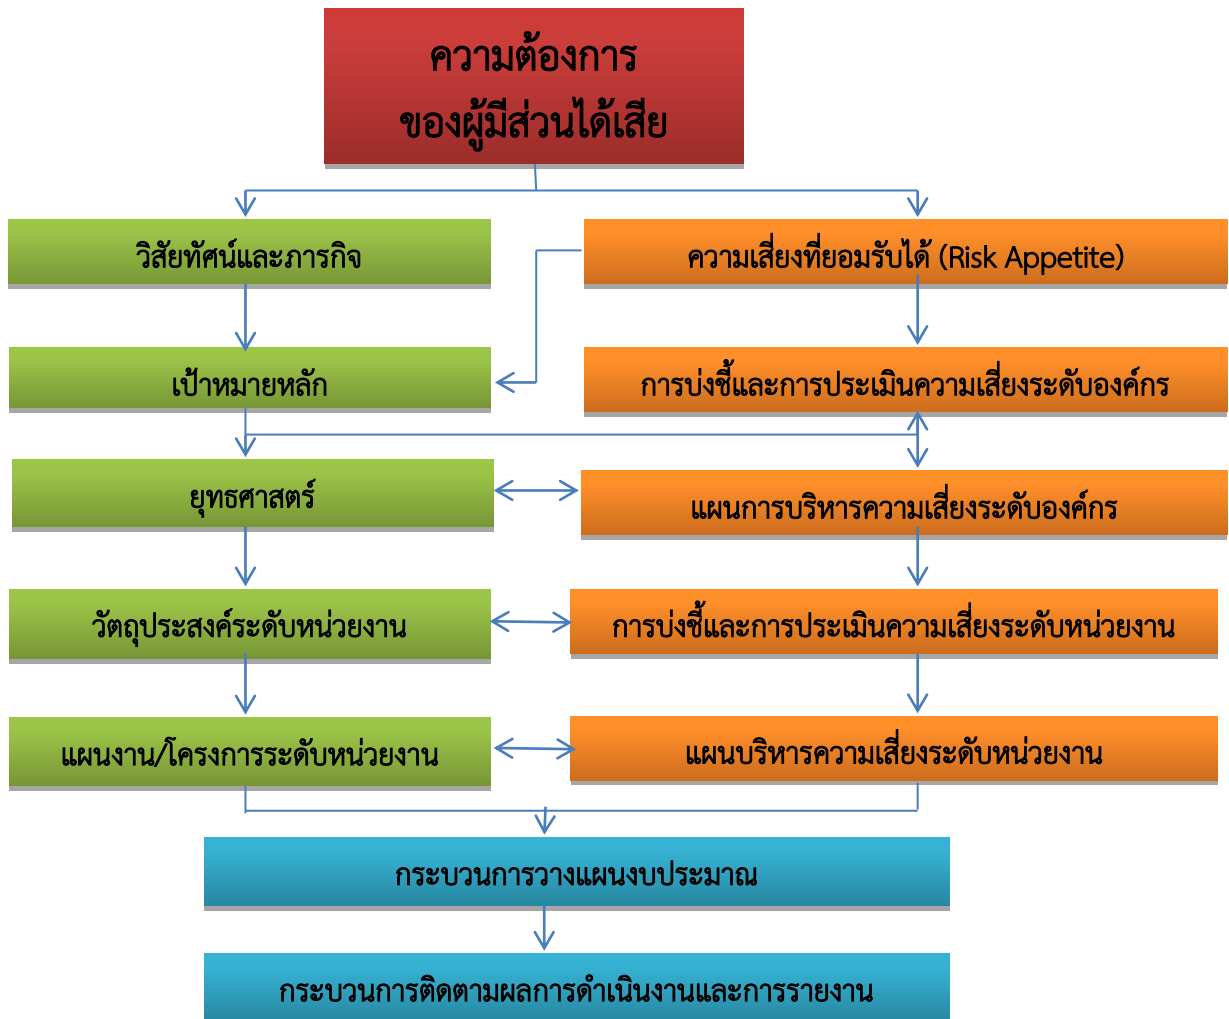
ความต้องการ
ของผู้มีส่วนได้เสีย

วิสัยทัศน์และภารกิจ

ความเสี่ยงที่ยอมรับได้ (Risk Appetite)

เป้าหมายหลัก

การบ่งชี้และการประเมินความเสี่ยงระดับองค์กร

ยุทธศาสตร์

แผนการบริหารความเสี่ยงระดับองค์กร

วัตถุประสงค์ระดับหน่วยงาน

การบ่งชี้และการประเมินความเสี่ยงระดับหน่วยงาน

แผนงาน/โครงการระดับหน่วยงาน

แผนบริหารความเสี่ยงระดับหน่วยงาน

กระบวนการวางแผนงบประมาณ

กระบวนการติดตามผลการดำเนินงานและการรายงาน